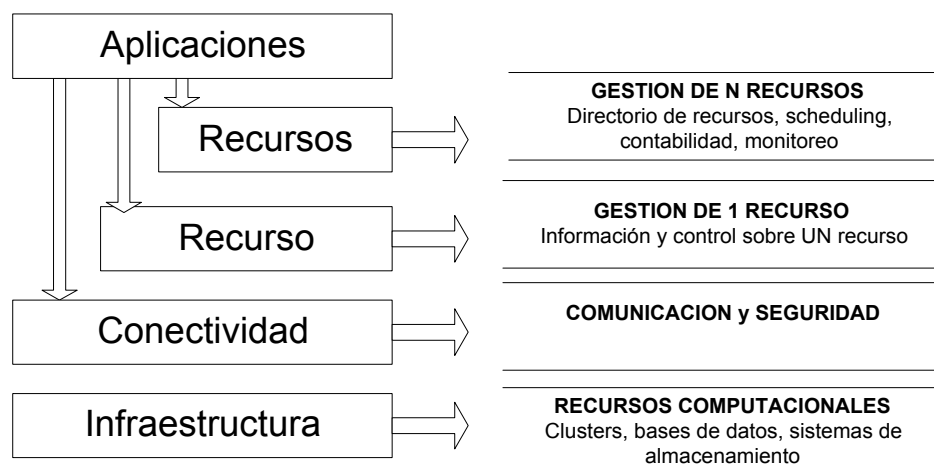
Aplicaciones

Recursos

GESTION DE N RECURSOS
Directorio de recursos, scheduling, contabilidad, monitoreo

Recurso

GESTION DE 1 RECURSO
Información y control sobre UN recurso

Conectividad

COMUNICACION y SEGURIDAD

Infraestructura

RECURSOS COMPUTACIONALES
Clusters, bases de datos, sistemas de almacenamiento